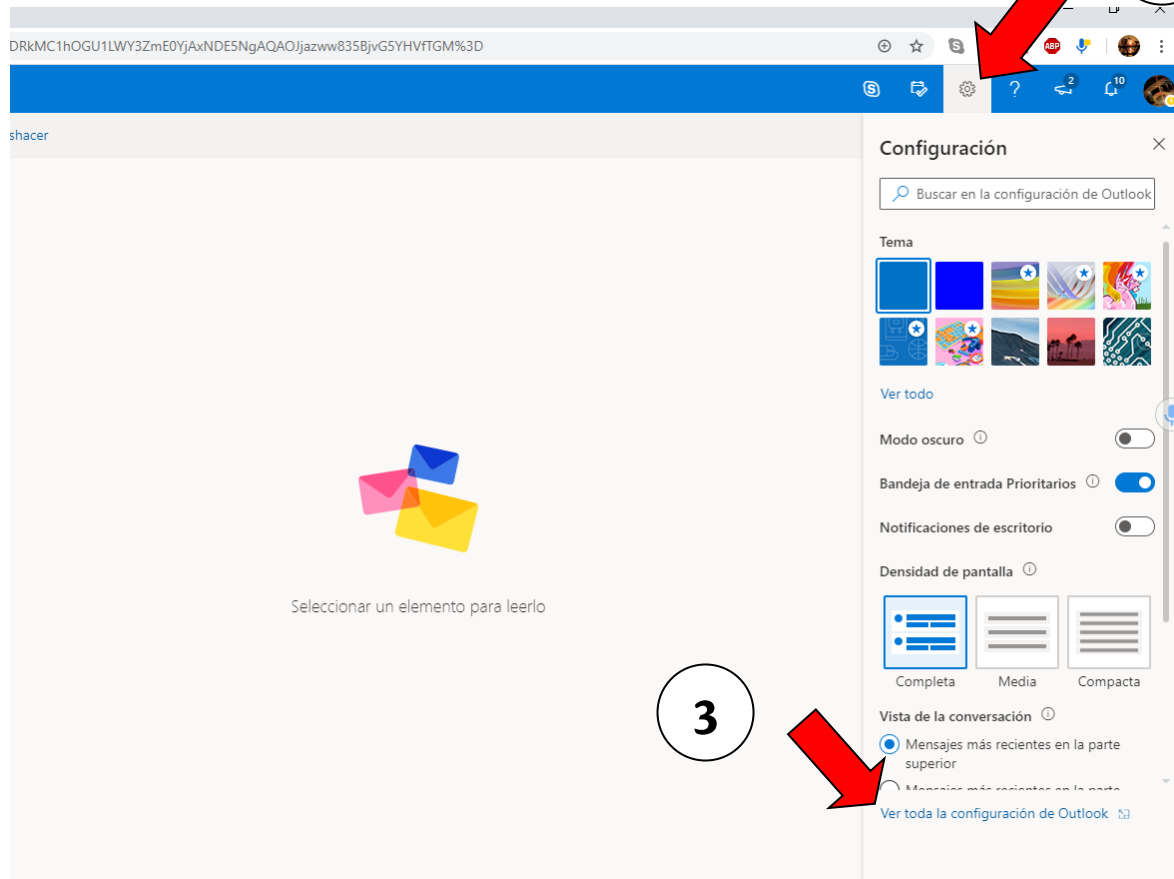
DRkMC1hOGU1LWY3ZmE0YjAxNDE5NgAQAOJjazww835BjvG5YHVfTGM%3D

ABP

2

10

shacer

Configuración

Buscar en la configuración de Outlook

Tema

Ver todo

Modo oscuro

Bandeja de entrada Prioritarios

Notificaciones de escritorio

Densidad de pantalla

Completa

Media

Compacta

Vista de la conversación

Mensajes más recientes en la parte superior

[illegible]

Ver toda la configuración de Outlook

Seleccionar un elemento para leerlo

3